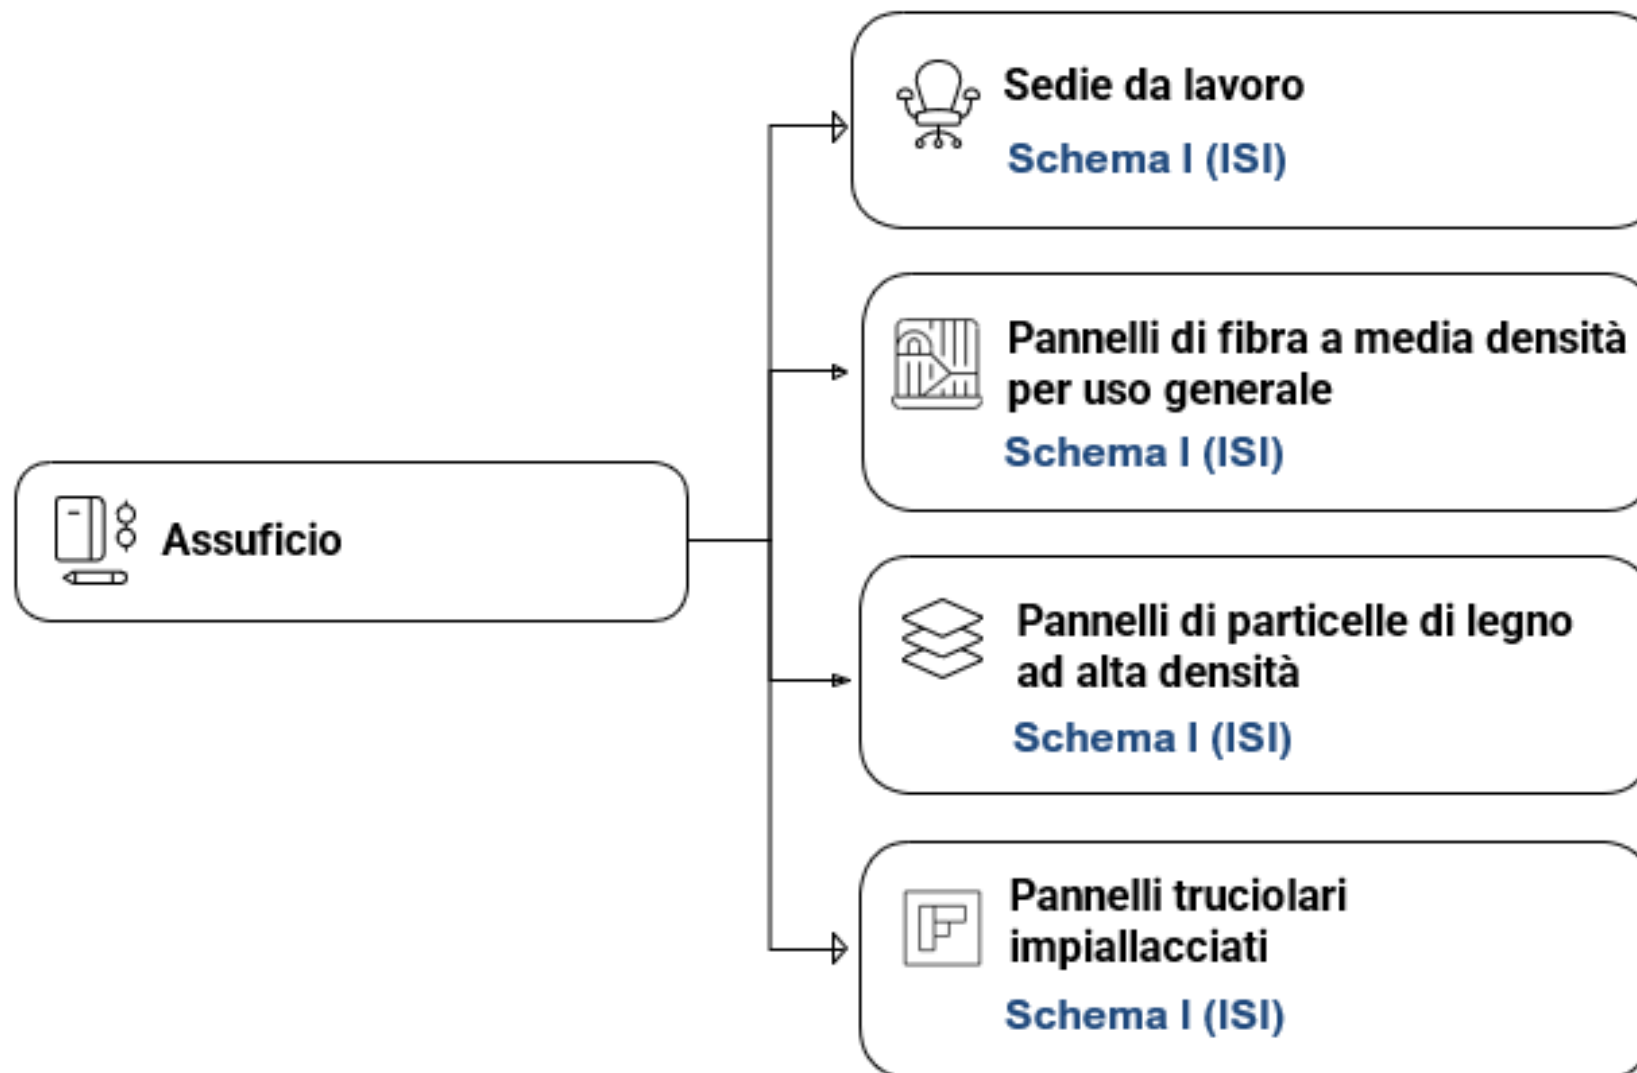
Assuficio

Sedie da lavoro
Schema I (ISI)

Pannelli di fibra a media densità per uso generale
Schema I (ISI)

Pannelli di particelle di legno ad alta densità
Schema I (ISI)

Pannelli truciolari impiallacciati
Schema I (ISI)